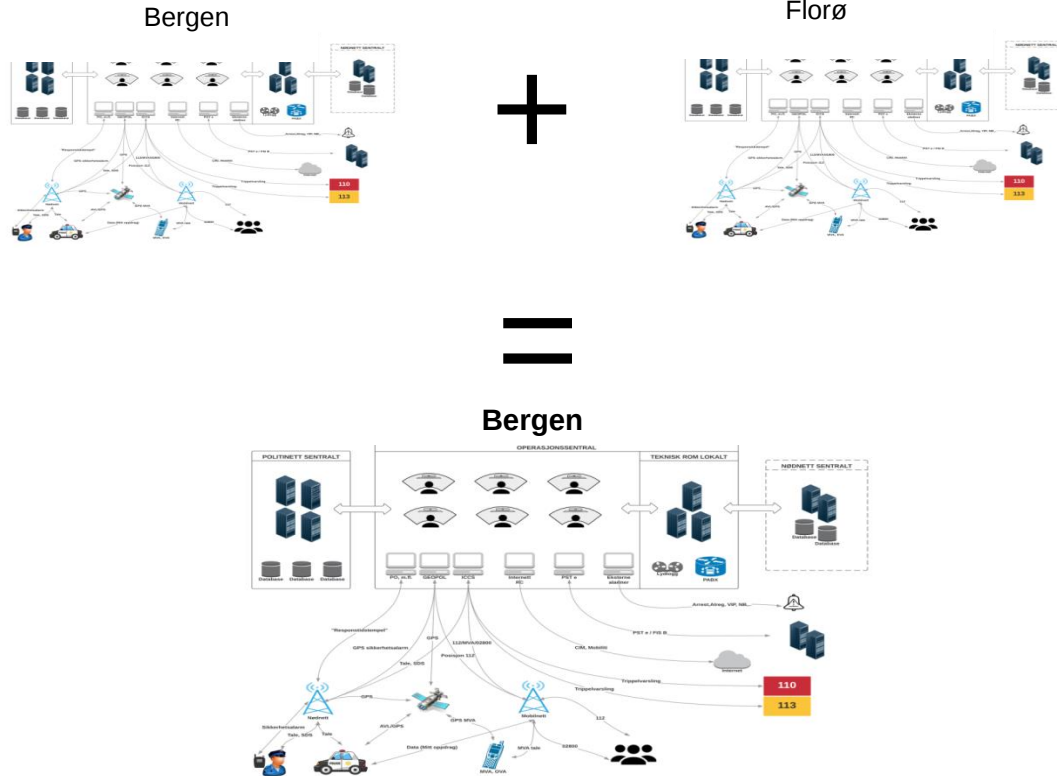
Bergen

Florø

+

=

Bergen

POLITINETT SENTRALT

Database Database Database

OPERASJONSSENTRAL

PO, vL E

GEOPOL

ICCS

Internett PC

PST e

Eksterne alarmer

TEKNISK ROM LOKALT

Lydlogg

PABX

NØDNETT SENTRALT

Database

Database

Arrest,Alreg, VIP, NB...

PST e / FIS B

CIM, Mobilitil

Internet

110

113

"Responstidstempel"

GPS sikkerhetsalarm

GPS

112/NIVA/02800

Tale, SDS

Posisjon 112

Trippelvarsling

Trippelvarsling

Nødnett

GPS

Sikkerhetsalarm

Tale, SDS

Tale

AVL/GPS

GPS NIVA

Mobilnett

112

Data (Mitt oppdrag)

NIVA tale

02800

NIVA, DVA